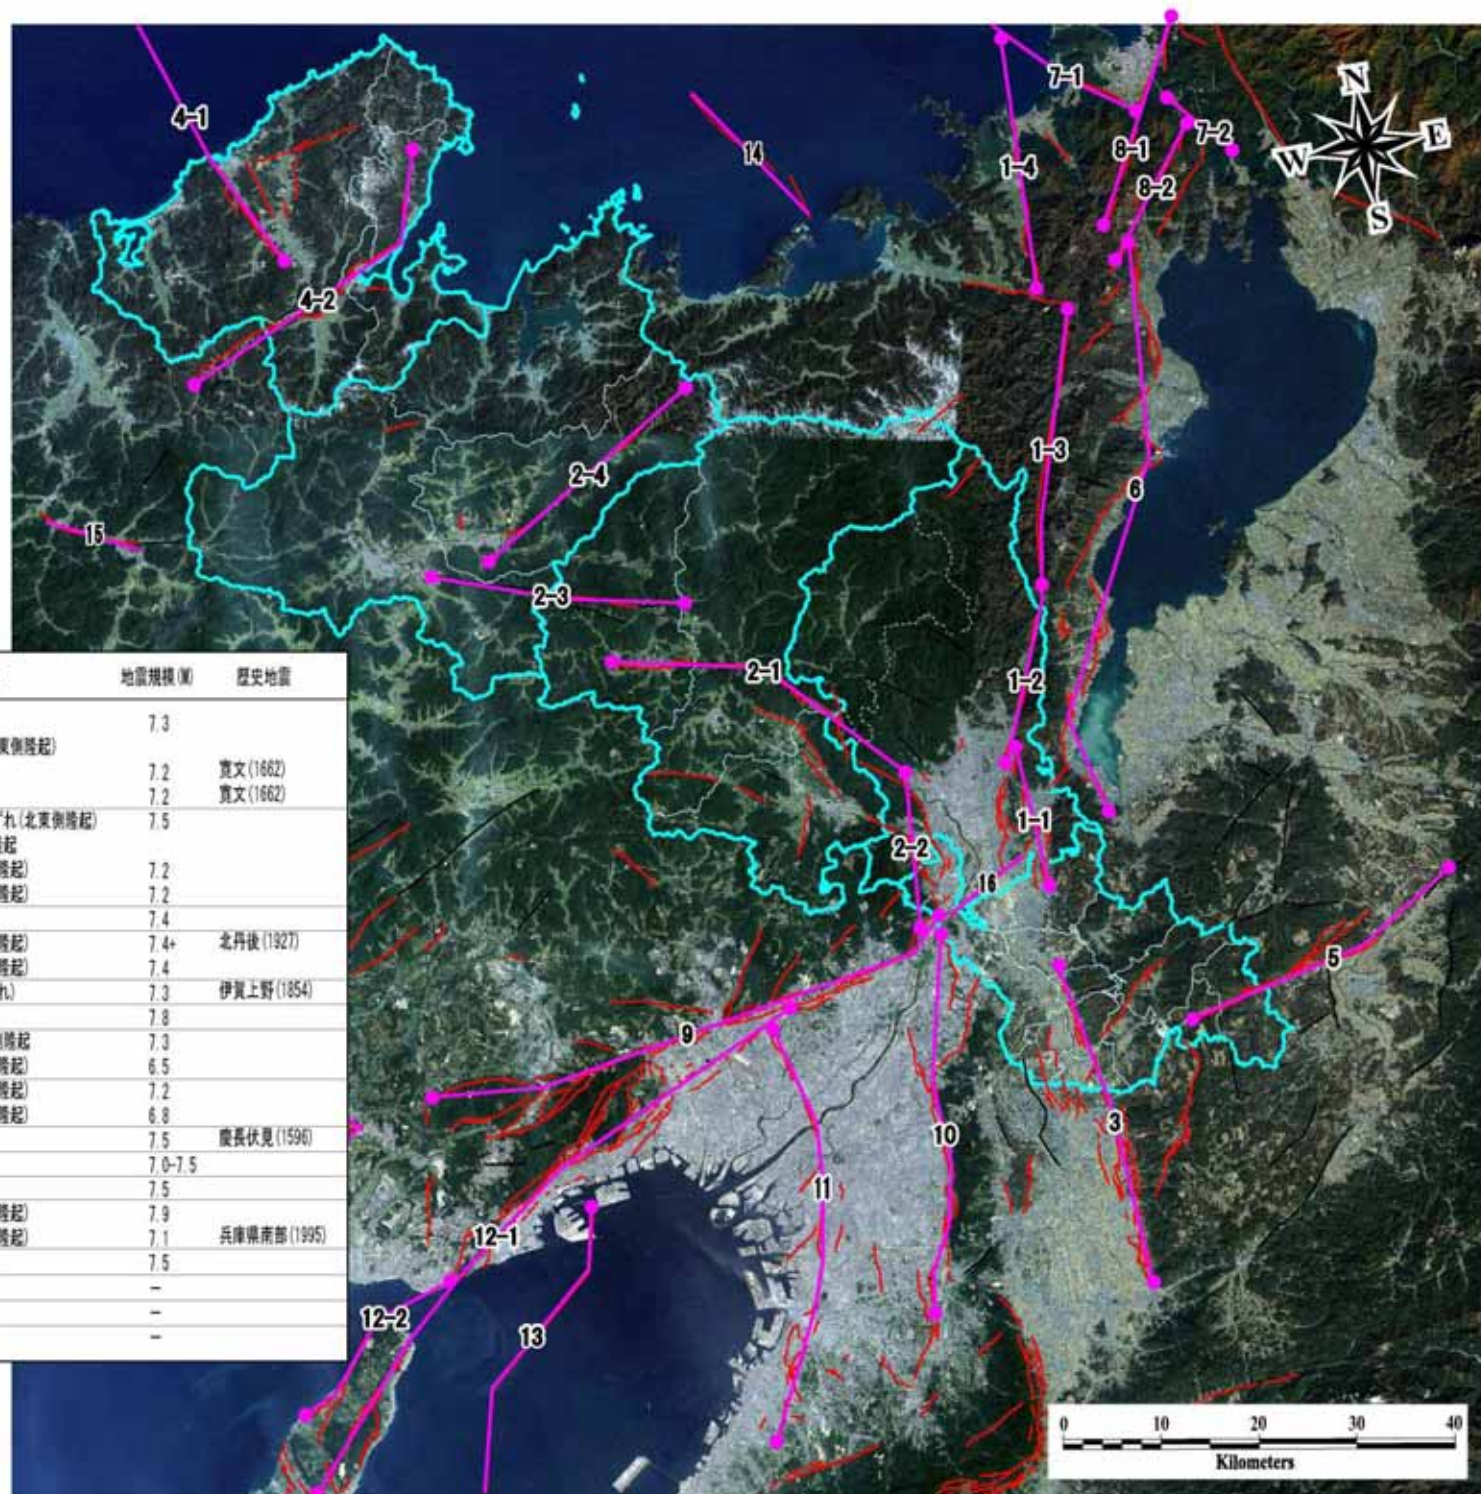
4-1
4-2
14
7-1
7-2
8-1
8-2
1-4
N
E
W
S
1-3
6
2-4
15
2-3
2-1
1-2
1-1
2-2
16
5
9
10
3
11
12-1
12-2
13

| | 地震規模(M) | 歴史地震 |
|---|---|---|
| | 7.3 | |
| 東側隆起) | | |
| | 7.2 | 寛文(1662) |
| | 7.2 | 寛文(1662) |
| れ(北東側隆起) | 7.5 | |
| 隆起 | | |
| 隆起) | 7.2 | |
| 隆起) | 7.2 | |
| | 7.4 | |
| 隆起) | 7.4+ | 北丹後(1927) |
| 隆起) | 7.4 | |
| れ) | 7.3 | 伊賀上野(1854) |
| | 7.8 | |
| 側隆起 | 7.3 | |
| 隆起) | 6.5 | |
| 隆起) | 7.2 | |
| 隆起) | 6.8 | |
| | 7.5 | 慶長伏見(1596) |
| | 7.0-7.5 | |
| | 7.5 | |
| 隆起) | 7.9 | |
| 隆起) | 7.1 | 兵庫県南部(1995) |
| | 7.5 | |
| | – | |
| | – | |
| | – | |

0 10 20 30 40
Kilometers